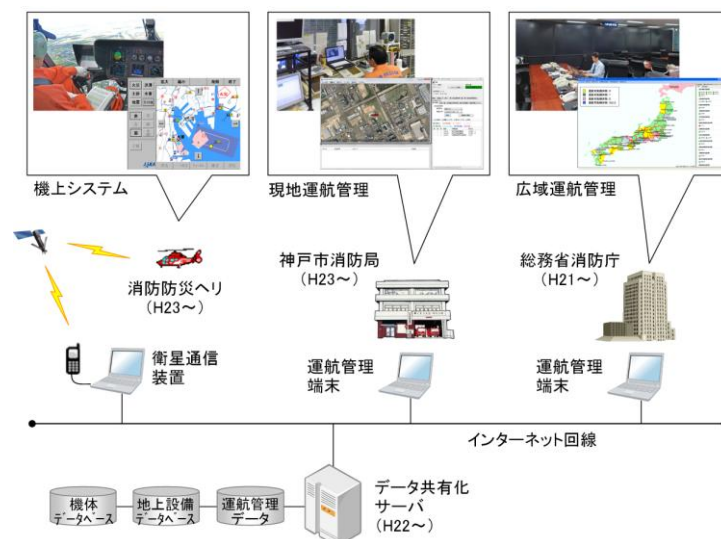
機上システム

現地運航管理

広域運航管理

消防防災ヘリ
(H23～)

神戸市消防局
(H23～)

総務省消防庁
(H21～)

衛星通信
装置

運航管理
端末

運航管理
端末

インターネット回線

機体
データベース

地上設備
データベース

運航管理
データ

データ共有化
サーバ
(H22～)